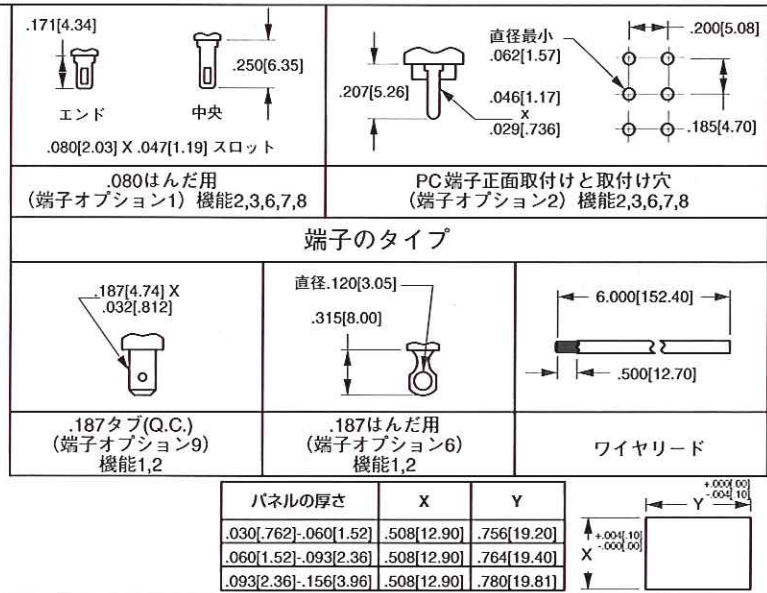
.171[4.34]

エンド 中央

.250[6.35]

.080[2.03] X .047[1.19] スロット

.080はんだ用
(端子オプション1) 機能2,3,6,7,8

直径最小
.062[1.57]

.200[5.08]

.207[5.26]

.046[1.17]
x
.029[.736]

.185[4.70]

PC端子正面取付けと取付け穴
(端子オプション2) 機能2,3,6,7,8

端子のタイプ

.187[4.74] X
.032[.812]

.187タブ(Q.C.)
(端子オプション9)
機能1,2

直径.120[3.05]

.315[8.00]

.187はんだ用
(端子オプション6)
機能1,2

6.000[152.40]

.500[12.70]

ワイヤリード

| パネルの厚さ | X | Y |
|---|---|---|
| .030[.762]-.060[1.52] | .508[12.90] | .756[19.20] |
| .060[1.52]-.093[2.36] | .508[12.90] | .764[19.40] |
| .093[2.36]-.156[3.96] | .508[12.90] | .780[19.81] |

Y $^{+.000[.00]}_{-.004[.10]}$

X $^{+.004[.10]}_{-.000[.00]}$